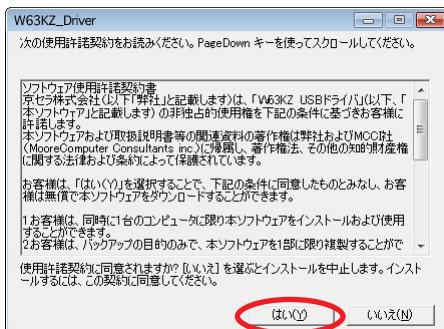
W63KZ_Driver

次の使用許諾契約をお読みください。PageDown キーを使ってスクロールしてください。

ソフトウェア使用許諾契約書
京セラ株式会社(以下「弊社」と記載します)は、「W63KZ USBドライバ」(以下、「本ソフトウェア」)の非独占的使用権を下記の条件に基づきお客様に許諾します。
本ソフトウェアおよび取扱説明書等の関連資料の著作権は弊社およびMCC社(MooreComputer Consultants inc)に帰属し、著作権法、その他の知的財産権に関する法律および条約によって保護されています。

お客様は、「はい(Y)」を選択することで、下記の条件に同意したものとみなし、お客様は無償で本ソフトウェアをダウンロードすることができます。

1お客様は、同時に1台のコンピュータに限り本ソフトウェアをインストールおよび使用することができます。
2お客様は、バックアップの目的のみで、本ソフトウェアを1部に限り複製することができ

使用許諾契約に同意されますか? [いいえ] を選ぶとインストールを中止します。インストールするには、この契約に同意してください。

はい(Y)
いいえ(N)